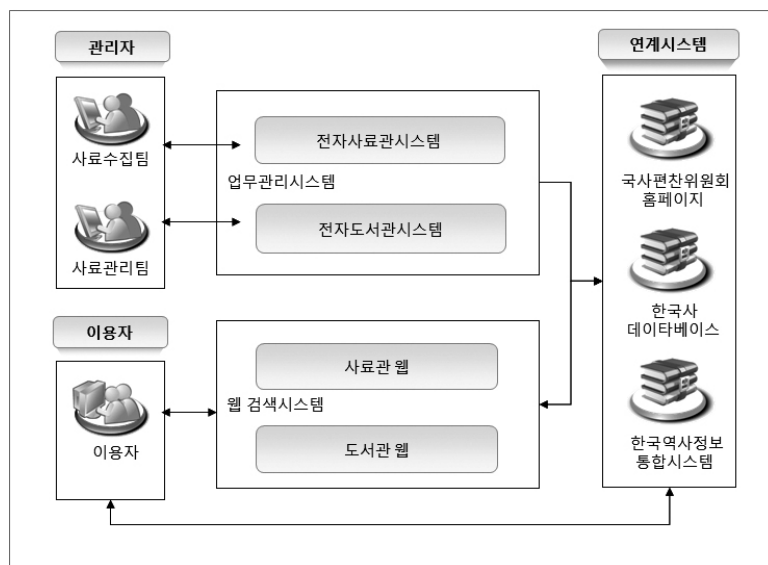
관리자

사료수집팀

사료관리팀

전자사료관시스템

업무관리시스템

전자도서관시스템

이용자

이용자

사료관 웹

웹 검색시스템

도서관 웹

연계시스템

국사편찬위원회 홈페이지

한국사 데이타베이스

한국역사정보 통합시스템